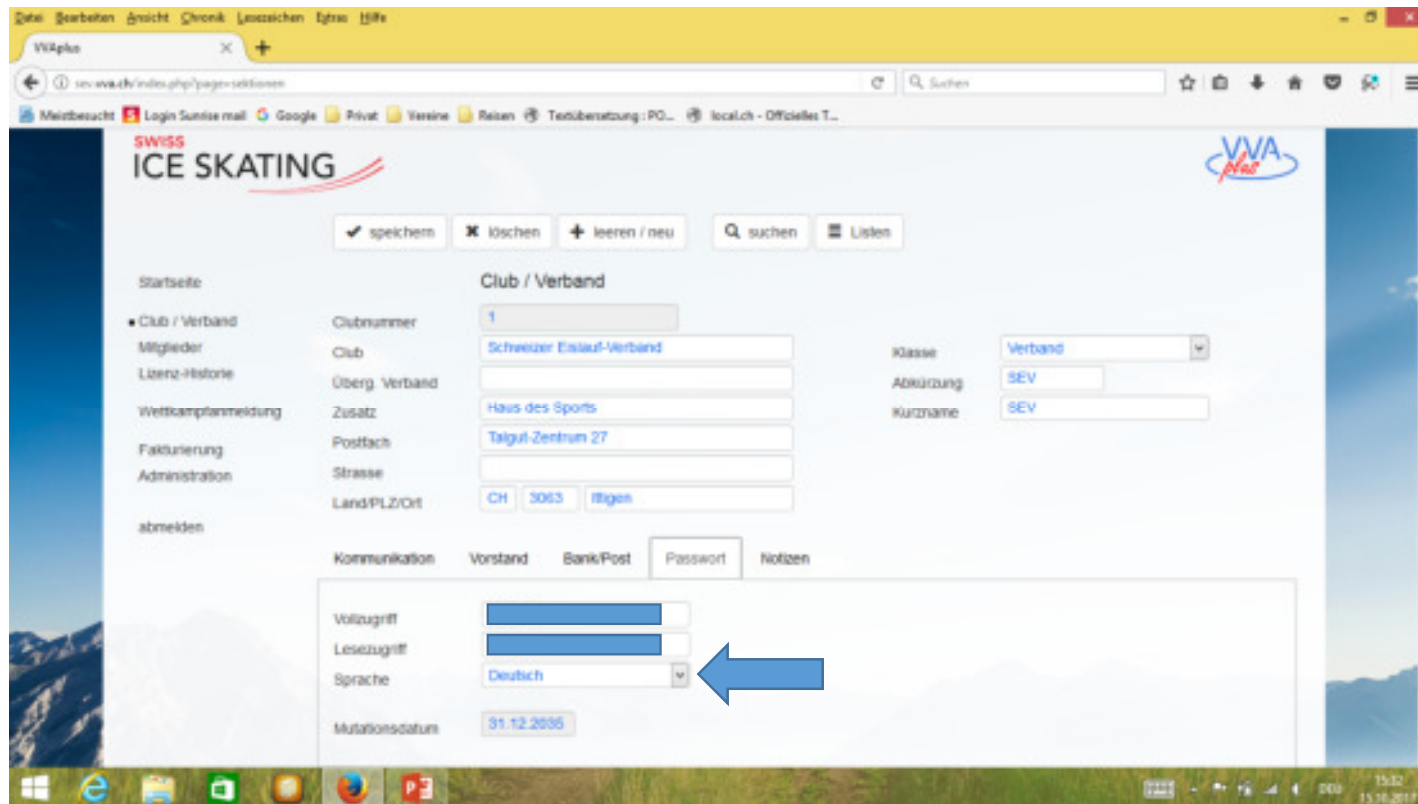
Datei Bearbeiten Ansicht Chronik Lesezeichen Extras Hilfe

VVAplus

sev.vva.ch/index.php?page=sektionen

Suchen

Meistbesucht Login Sunrise mail Google Privat Vereine Reisen Textübersetzung : PO... local.ch - Offizielles T...

SWISS ICE SKATING

VVA plus

speichern löschen leeren / neu suchen Listen

Startseite

Club / Verband
Mitglieder
Lizenz-Historie

Wettkampfanmeldung

Fakturierung
Administration

abmelden

Club / Verband

| | |
|---|---|
| Clubnummer | 1 |
| Club | Schweizer Eislauf-Verband |
| Überg. Verband | |
| Zusatz | Haus des Sports |
| Postfach | Talgut-Zentrum 27 |
| Strasse | |
| Land/PLZ/Ort | CH 3063 Ittigen |

| | |
|---|---|
| Klasse | Verband |
| Abkürzung | SEV |
| Kurzname | SEV |

Kommunikation Vorstand Bank/Post Passwort Notizen

Vollzugriff
Lesezugriff
Sprache Deutsch

Mutationsdatum 31.12.2035

DEU 15:32 15.10.2017